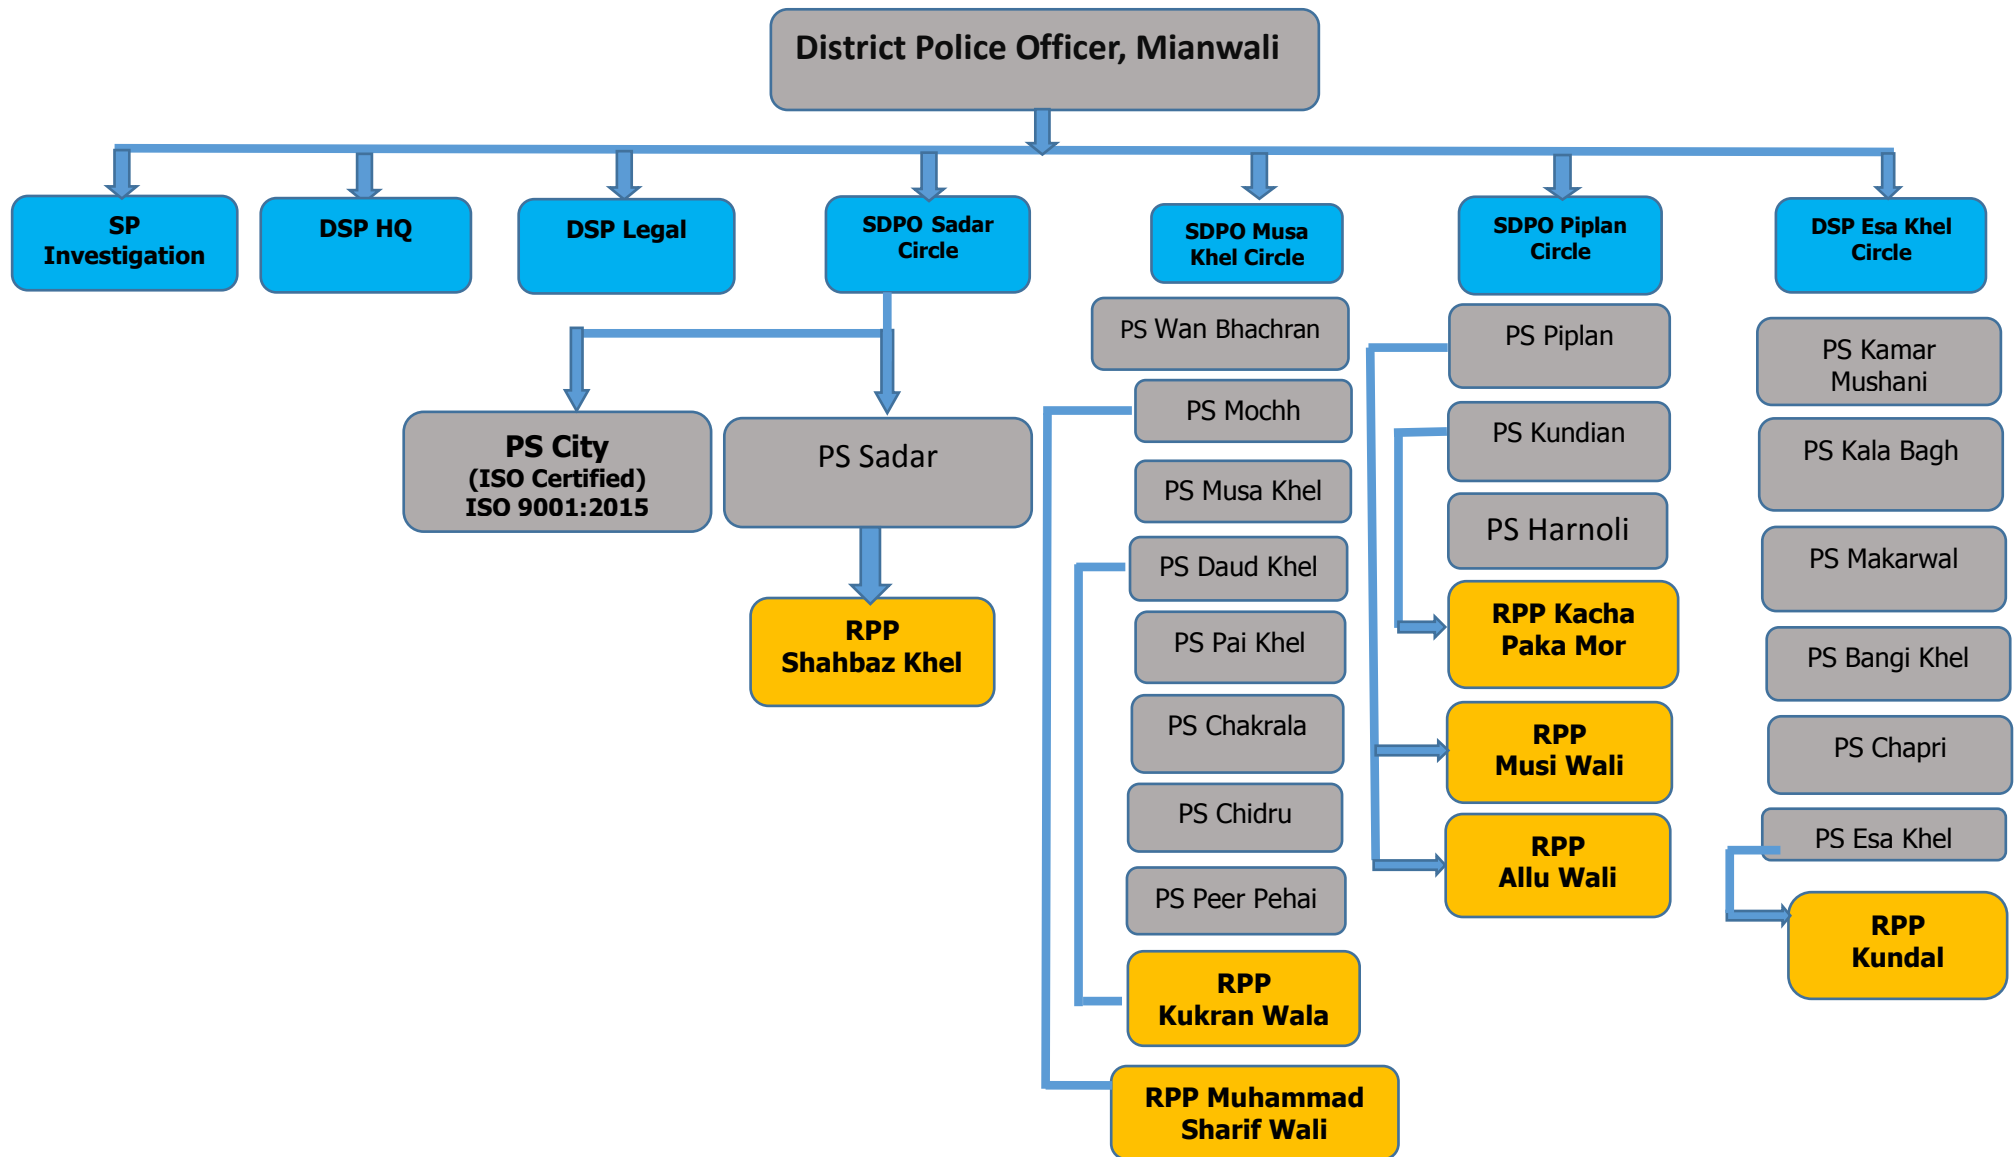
District Police Officer, Mianwali

SP Investigation

DSP HQ

DSP Legal

SDPO Sadar Circle

PS City (ISO Certified) ISO 9001:2015

PS Sadar

RPP Shahbaz Khel

SDPO Musa Khel Circle

PS Wan Bhachran

PS Mochh

PS Musa Khel

PS Daud Khel

PS Pai Khel

PS Chakrala

PS Chidru

PS Peer Pehai

RPP Kukran Wala

RPP Muhammad Sharif Wali

SDPO Piplan Circle

PS Piplan

PS Kundian

PS Harnoli

RPP Kacha Paka Mor

RPP Musi Wali

RPP Allu Wali

DSP Esa Khel Circle

PS Kamar Mushani

PS Kala Bagh

PS Makarwal

PS Bangi Khel

PS Chapri

PS Esa Khel

RPP Kundal